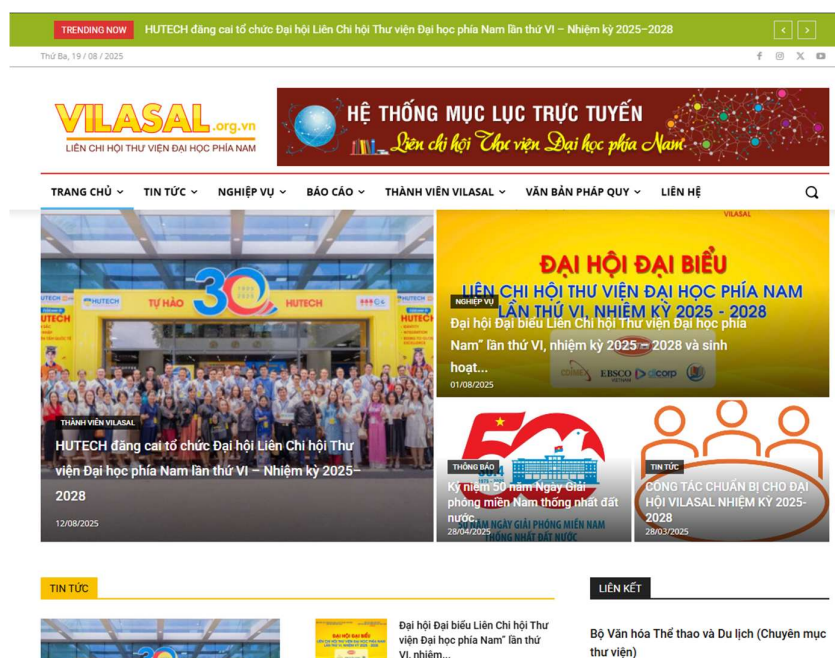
TRENDING NOW HUTECH đăng cai tổ chức Đại hội Liên Chi hội Thư viện Đại học phía Nam lần thứ VI – Nhiệm kỳ 2025–2028

Thứ Ba, 19 / 08 / 2025

VILASAL.org.vn
LIÊN CHI HỘI THƯ VIỆN ĐẠI HỌC PHÍA NAM

HỆ THỐNG MỤC LỤC TRỰC TUYẾN
Liên chi hội Thư viện Đại học phía Nam

TRANG CHỦ | TIN TỨC | NGHIỆP VỤ | BÁO CÁO | THÀNH VIÊN VILASAL | VĂN BẢN PHÁP QUY | LIÊN HỆ

TỰ HÀO 30 HUTECH

THÀNH VIÊN VILASAL
HUTECH đăng cai tổ chức Đại hội Liên Chi hội Thư viện Đại học phía Nam lần thứ VI – Nhiệm kỳ 2025–2028
12/08/2025

VILASAL
ĐẠI HỘI ĐẠI BIỂU
LIÊN CHI HỘI THƯ VIỆN ĐẠI HỌC PHÍA NAM
LẦN THỨ VI, NHIỆM KỲ 2025 - 2028

NGHIỆP VỤ
Đại hội Đại biểu Liên Chi hội Thư viện Đại học phía Nam" lần thứ VI, nhiệm kỳ 2025 – 2028 và sinh hoạt...
01/08/2025

THÔNG BÁO
Kỷ niệm 50 năm Ngày Giải phóng miền Nam thống nhất đất nước
50 NĂM NGÀY GIẢI PHÓNG MIỀN NAM THỐNG NHẤT ĐẤT NƯỚC
28/04/2025

TIN TỨC
CÔNG TÁC CHUẨN BỊ CHO ĐẠI HỘI VILASAL NHIỆM KỲ 2025-2028
28/03/2025

TIN TỨC

Đại hội Đại biểu Liên Chi hội Thư viện Đại học phía Nam" lần thứ VI, nhiệm...

LIÊN KẾT

Bộ Văn hóa Thể thao và Du lịch (Chuyên mục thư viện)